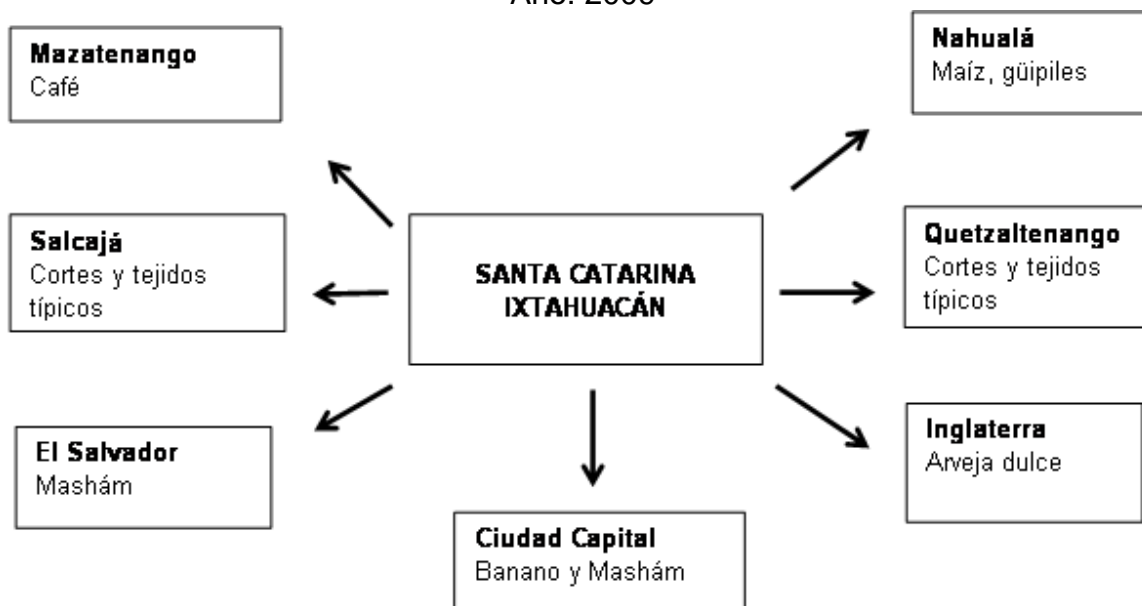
Año: 2005

**Mazatenango**
Café

**Nahualá**
Maíz, güipiles

**Salcajá**
Cortes y tejidos típicos

**SANTA CATARINA IXTAHUACÁN**

**Quetzaltenango**
Cortes y tejidos típicos

**El Salvador**
Mashám

**Inglaterra**
Arveja dulce

**Ciudad Capital**
Banano y Mashám